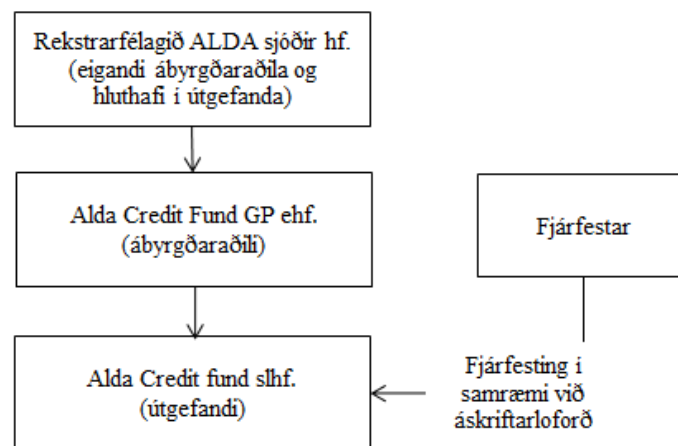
Rekstrarfélagið ALDA sjóðir hf. (eigandi ábyrgðaraðila og hluthafi í útgefanda)

Alda Credit Fund GP ehf. (ábyrgðaraðili)

Fjárfestar

Alda Credit fund slhf. (útgefandi)

Fjárfesting í samræmi við áskriftarloforð